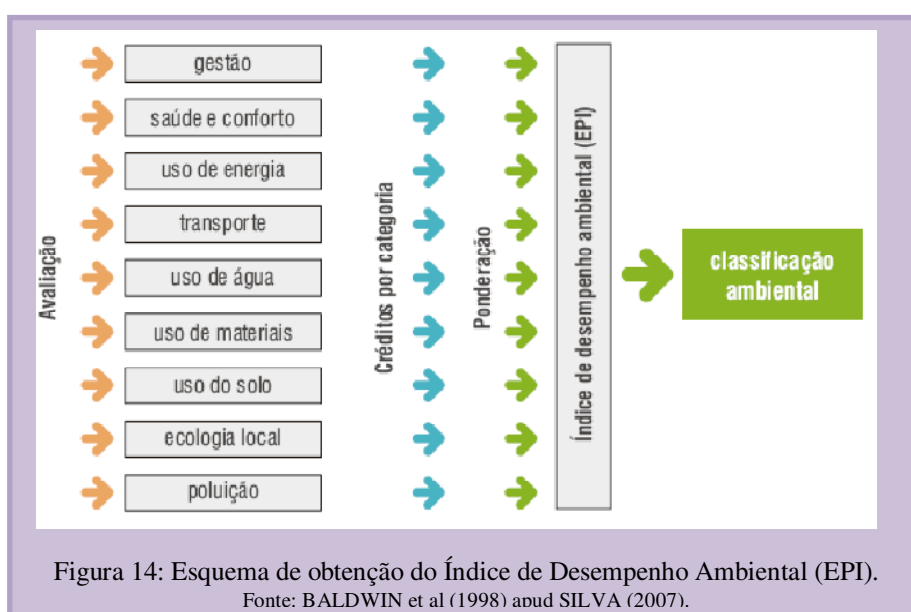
Avaliação

gestão

saúde e conforto

uso de energia

transporte

uso de água

uso de materiais

uso do solo

ecologia local

poluição

Créditos por categoria

Ponderação

Índice de desempenho ambiental (EPI)

classificação ambiental

Figura 14: Esquema de obtenção do Índice de Desempenho Ambiental (EPI).
Fonte: BALDWIN et al (1998) apud SILVA (2007).